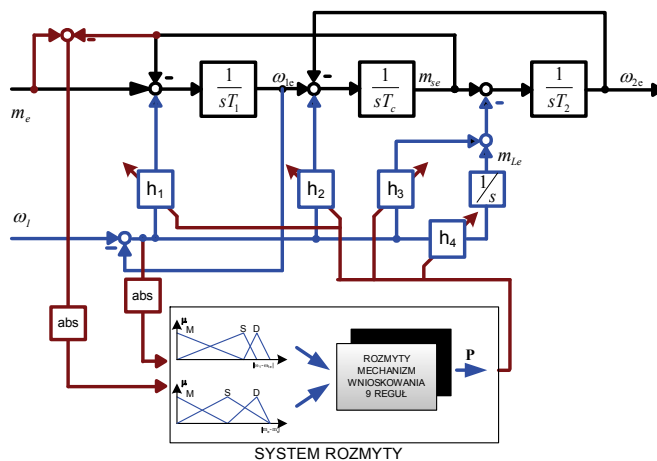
$m_e$

$\frac{1}{sT_1}$

$\omega_{1e}$

$\frac{1}{sT_c}$

$m_{se}$

$\frac{1}{sT_2}$

$\omega_{2e}$

$m_{Le}$

$h_1$

$h_2$

$h_3$

$\frac{1}{s}$

$\omega_l$

$h_4$

abs

abs

$\mu$

M

S

D

$\mu$

M

S

D

ROZMYTY MECHANIZM WNIOSKOWANIA 9 REGUŁ

P

SYSTEM ROZMYTY